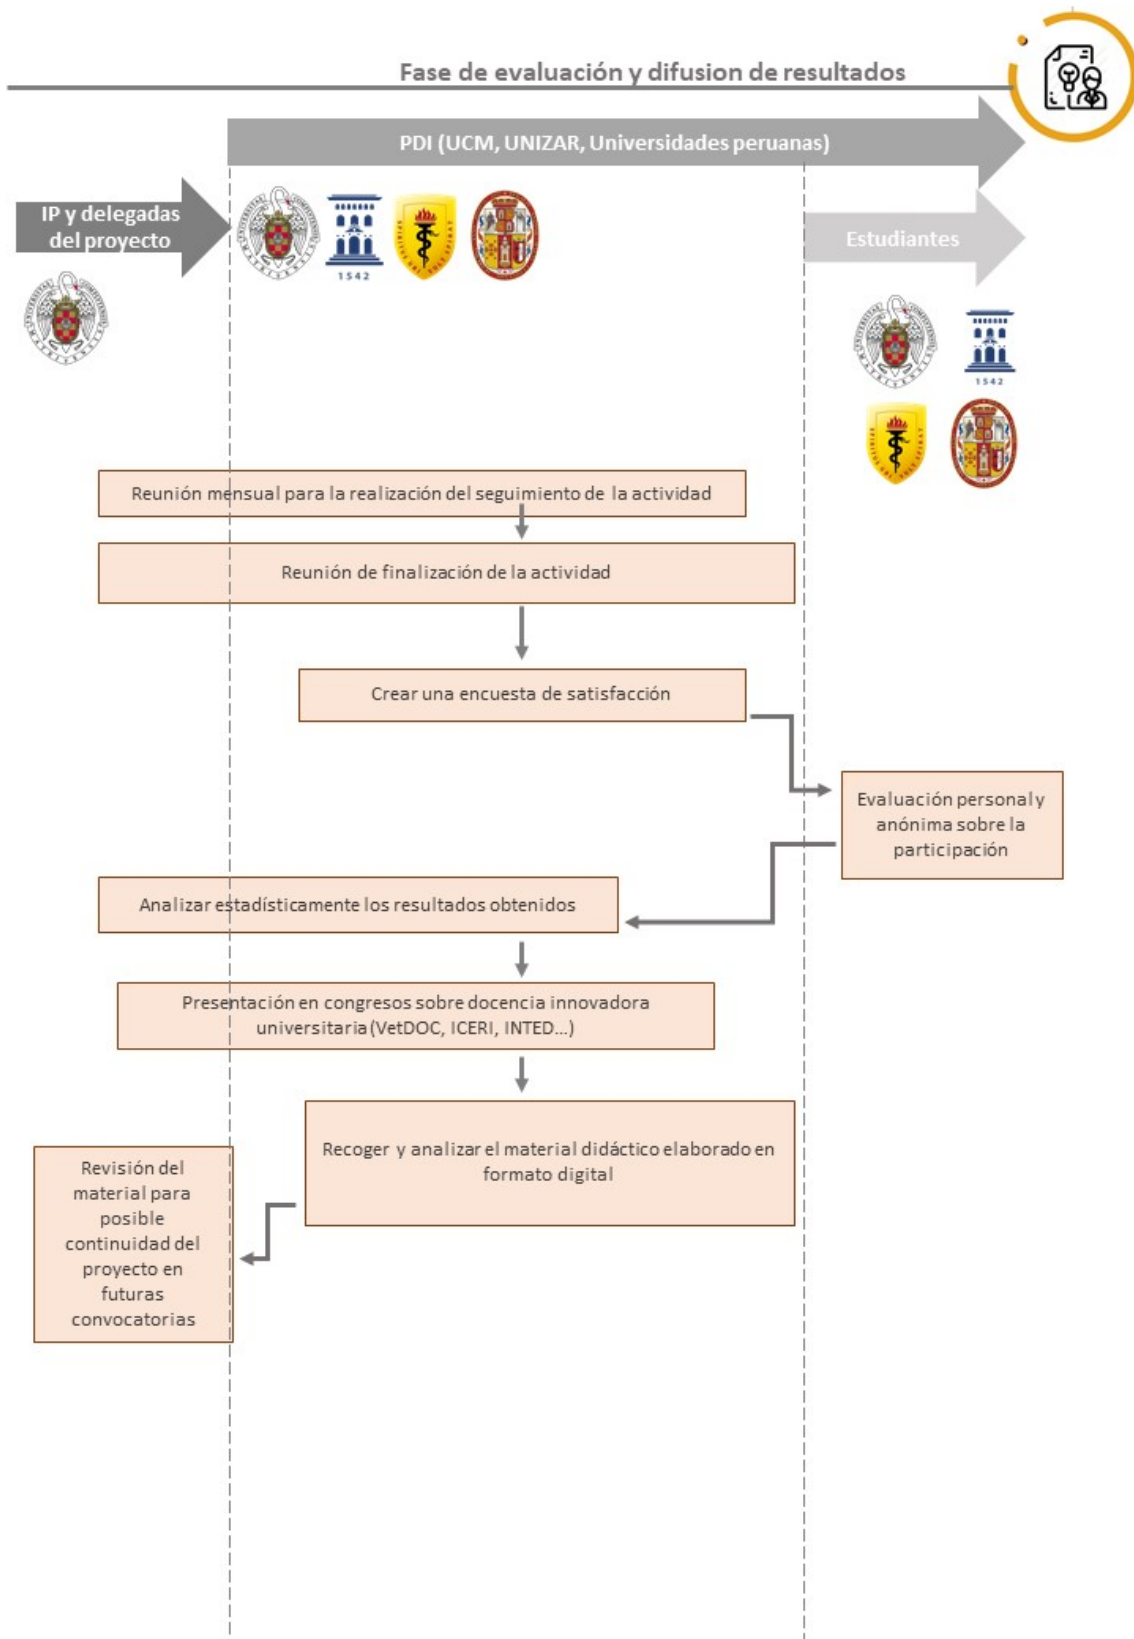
Fase de evaluación y difusion de resultados

PDI (UCM, UNIZAR, Universidades peruanas)

IP y delegadas del proyecto

1542

Estudiantes

1542

Reunión mensual para la realización del seguimiento de la actividad

Reunión de finalización de la actividad

Crear una encuesta de satisfacción

Evaluación personal y anónima sobre la participación

Analizar estadísticamente los resultados obtenidos

Presentación en congresos sobre docencia innovadora universitaria (VetDOC, ICERI, INTED...)

Recoger y analizar el material didáctico elaborado en formato digital

Revisión del material para posible continuidad del proyecto en futuras convocatorias